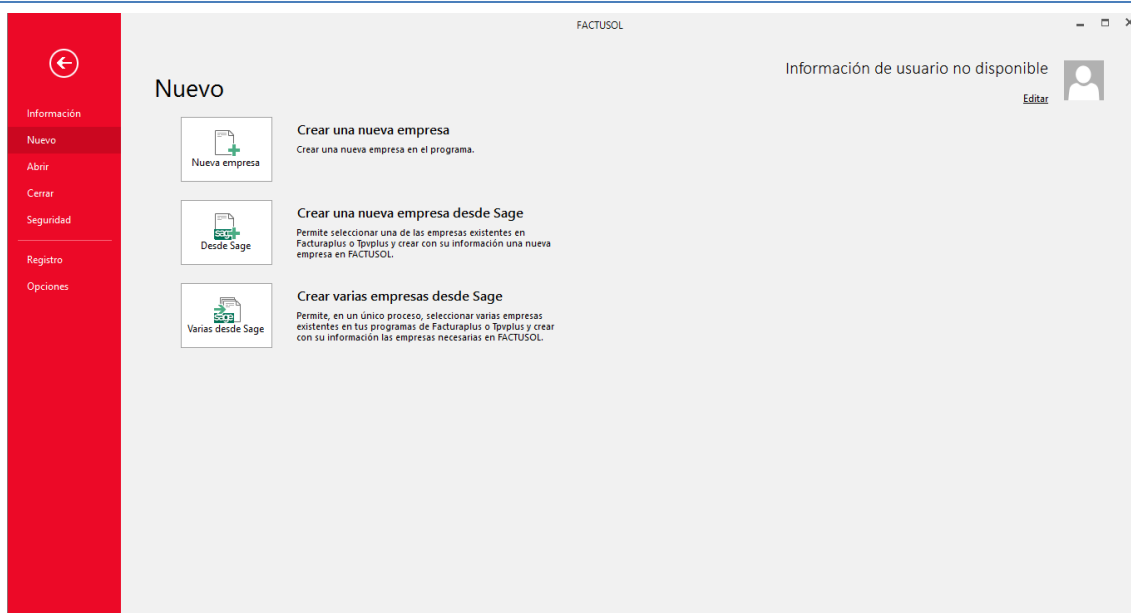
FACTUSOL

Información
Nuevo
Abrir
Cerrar
Seguridad
Registro
Opciones

Nuevo

Información de usuario no disponible
Editar

Nueva empresa
Crear una nueva empresa
Crear una nueva empresa en el programa.

sage
Desde Sage
Crear una nueva empresa desde Sage
Permite seleccionar una de las empresas existentes en Facturaplus o Tpvplus y crear con su información una nueva empresa en FACTUSOL.

sage
Varias desde Sage
Crear varias empresas desde Sage
Permite, en un único proceso, seleccionar varias empresas existentes en tus programas de Facturaplus o Tpvplus y crear con su información las empresas necesarias en FACTUSOL.